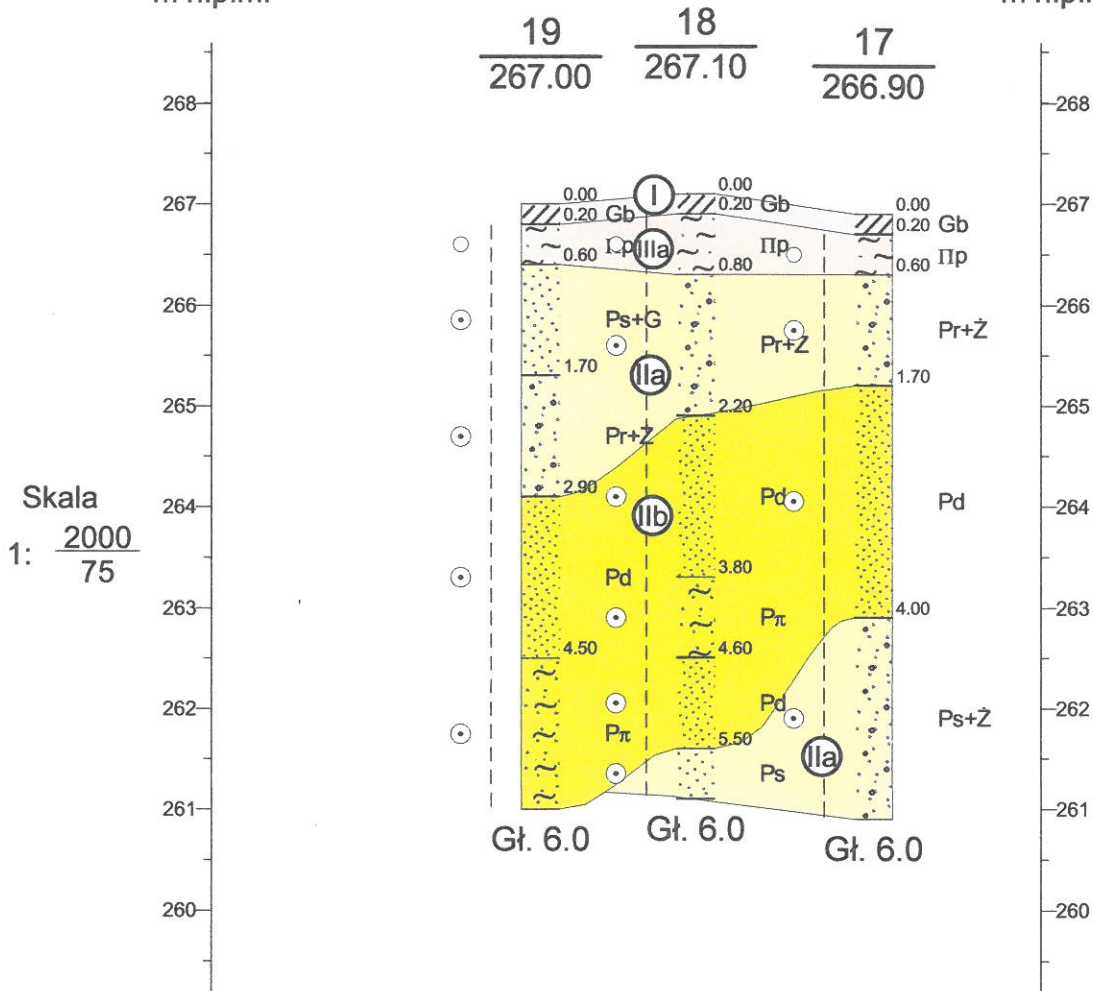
m n.p.m.

m n.p.

$\frac{19}{267.00}$ $\frac{18}{267.10}$ $\frac{17}{266.90}$

268
267
266
265
264
263
262
261
260

Skala
1: $\frac{2000}{75}$

0.00
0.20 Gb
0.60 Πp
I
IIIa
0.00
0.20 Gb
Πp
0.80
0.00
0.20 Gb
0.60 Πp

Ps+G
Pr+Ż
Pr+Ż
1.70
IIa
2.20
1.70
Pr+Ż
2.90
IIb
Pd
Pd
Pd
3.80
Pπ
4.00
4.50
4.60
Pd
Ps+Ż
Pπ
5.50
IIa
Ps

Gł. 6.0 Gł. 6.0 Gł. 6.0

268
267
266
265
264
263
262
261
260